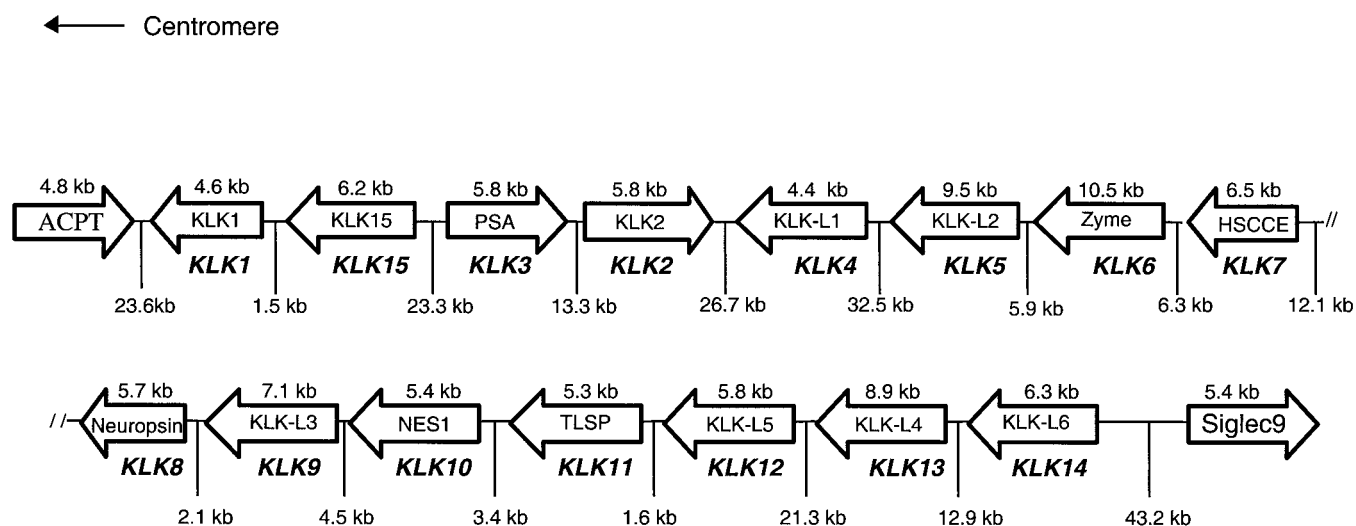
Centromere

4.8 kb
ACPT
4.6 kb
KLK1
KLK1
6.2 kb
KLK15
KLK15
5.8 kb
PSA
KLK3
5.8 kb
KLK2
KLK2
4.4 kb
KLK-L1
KLK4
9.5 kb
KLK-L2
KLK5
10.5 kb
Zyme
KLK6
6.5 kb
HSCCE
KLK7
//

23.6kb
1.5 kb
23.3 kb
13.3 kb
26.7 kb
32.5 kb
5.9 kb
6.3 kb
12.1 kb

//
5.7 kb
Neuropsin
KLK8
7.1 kb
KLK-L3
KLK9
5.4 kb
NES1
KLK10
5.3 kb
TLSP
KLK11
5.8 kb
KLK-L5
KLK12
8.9 kb
KLK-L4
KLK13
6.3 kb
KLK-L6
KLK14
5.4 kb
Siglec9

2.1 kb
4.5 kb
3.4 kb
1.6 kb
21.3 kb
12.9 kb
43.2 kb